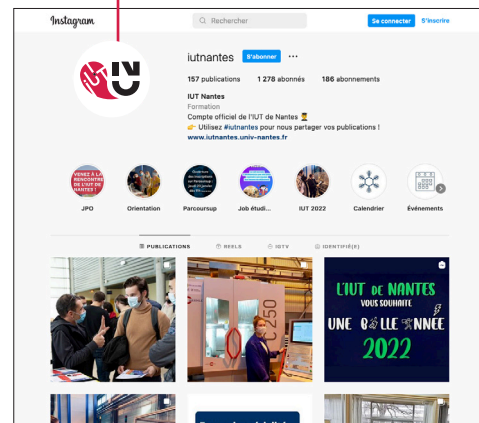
Instagram

Rechercher

Se connecter S'inscrire

iutnantes S'abonner ···

157 publications 1 278 abonnés 186 abonnements

IUT Nantes
Formation
Compte officiel de l'IUT de Nantes 👨‍🎓
👉 Utilisez #iutnantes pour nous partager vos publications !
www.iutnantes.univ-nantes.fr

JPO Orientation Parcoursup Job étudi... IUT 2022 Calendrier Événements

PUBLICATIONS REELS IGTV IDENTIFIÉ(E)

C250

L'IUT DE NANTES VOUS SOUHAITE UNE BELLE ANNÉE 2022